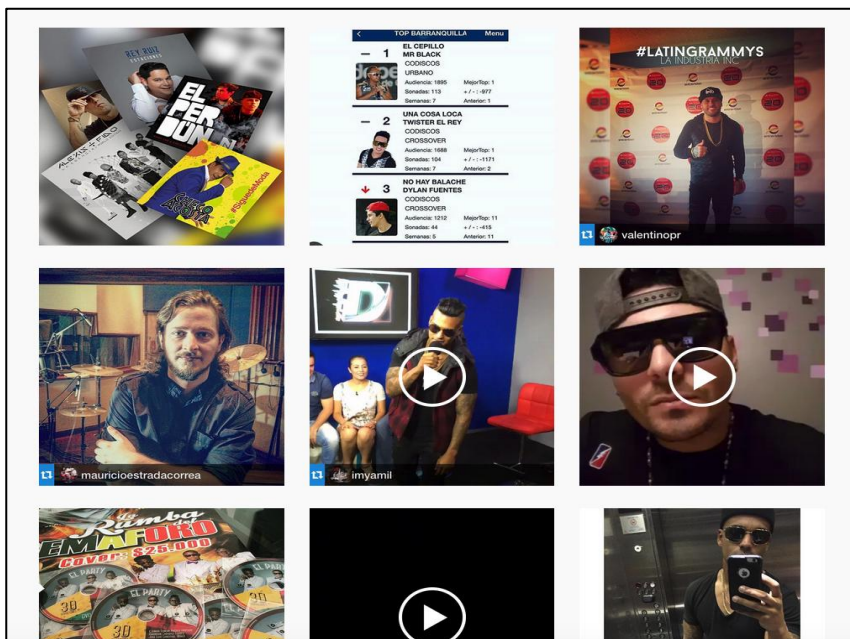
REY RUIZ

EL PERDÓN

ALEXIS Y FIDO

#SiguesdeModa

TOP BARRANQUILLA Menu

1
EL CEPILLO
MR BLACK
CODISCOS
URBANO
Audiencia: 1895 MejorTop: 1
Sonadas: 113 + / - : -977
Semanas: 7 Anterior: 1

2
UNA COSA LOCA
TWISTER EL REY
CODISCOS
CROSSOVER
Audiencia: 1688 MejorTop: 1
Sonadas: 104 + / - : -1171
Semanas: 7 Anterior: 2

3
NO HAY BALACHE
DYLAN FUENTES
CODISCOS
CROSSOVER
Audiencia: 1212 MejorTop: 11
Sonadas: 44 + / - : -415
Semanas: 5 Anterior: 11

#LATINGRAMMYS
LA INDUSTRIA INC.

valentinopr

mauricioestradacorrea

imyamil

La Rumba
EMAFORO
Cover $25.000
EL PARTY
30